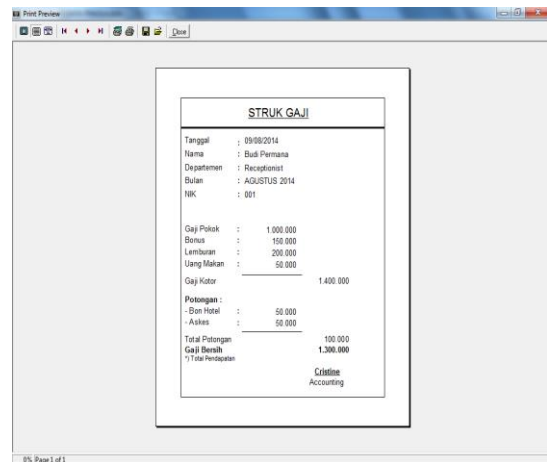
Print Preview

Close

STRUK GAJI

Tanggal : 09/08/2014
Nama : Budi Permana
Departemen : Receptionist
Bulan : AGUSTUS 2014
NIK : 001

Gaji Pokok : 1.000.000
Bonus : 150.000
Lemburan : 200.000
Uang Makan : 50.000
Gaji Kotor 1.400.000

Potongan :
- Bon Hotel : 50.000
- Askes : 50.000

Total Potongan 100.000
Gaji Bersih 1.300.000
*) Total Pendapatan

Cristine
Accounting

0% Page 1 of 1